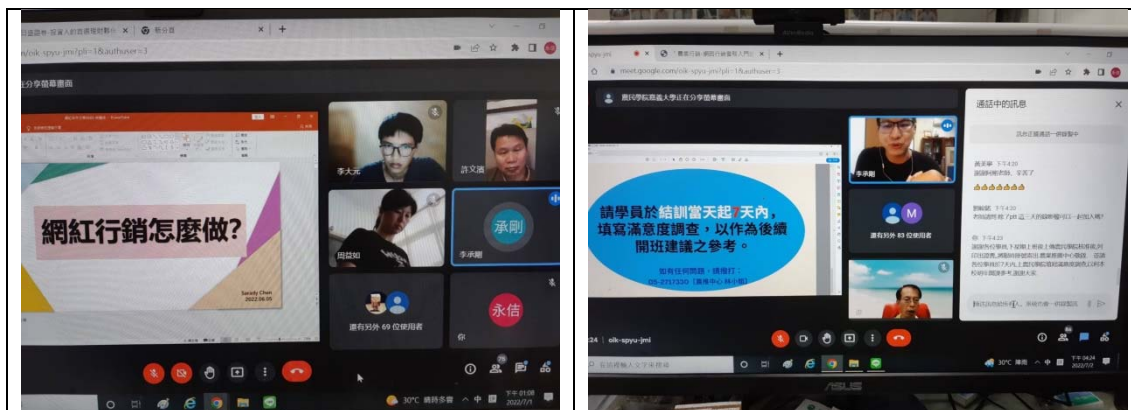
網紅行銷怎麼做?

Saraidy Chen
2022.06.05

李大元
許文濱
周益如
承剛
李承剛
還有另外 69 位使用者
永信
你

30°C 晴時多雲
下午 01:08
2022/7/1

meet.google.com/oik-spyu-jmi/?pli=1&authuser=3

請學員於結訓當天起7天內，填寫滿意度調查，以作為後續開班建議之參考。

如有任何問題，請撥打：
05-2717330 (推廣中心 林小姐)

李承剛
還有另外 83 位使用者

通話中的訊息

oik-spyu-jmi

30°C 陰雨
下午 04:24
2022/7/1

ASUS